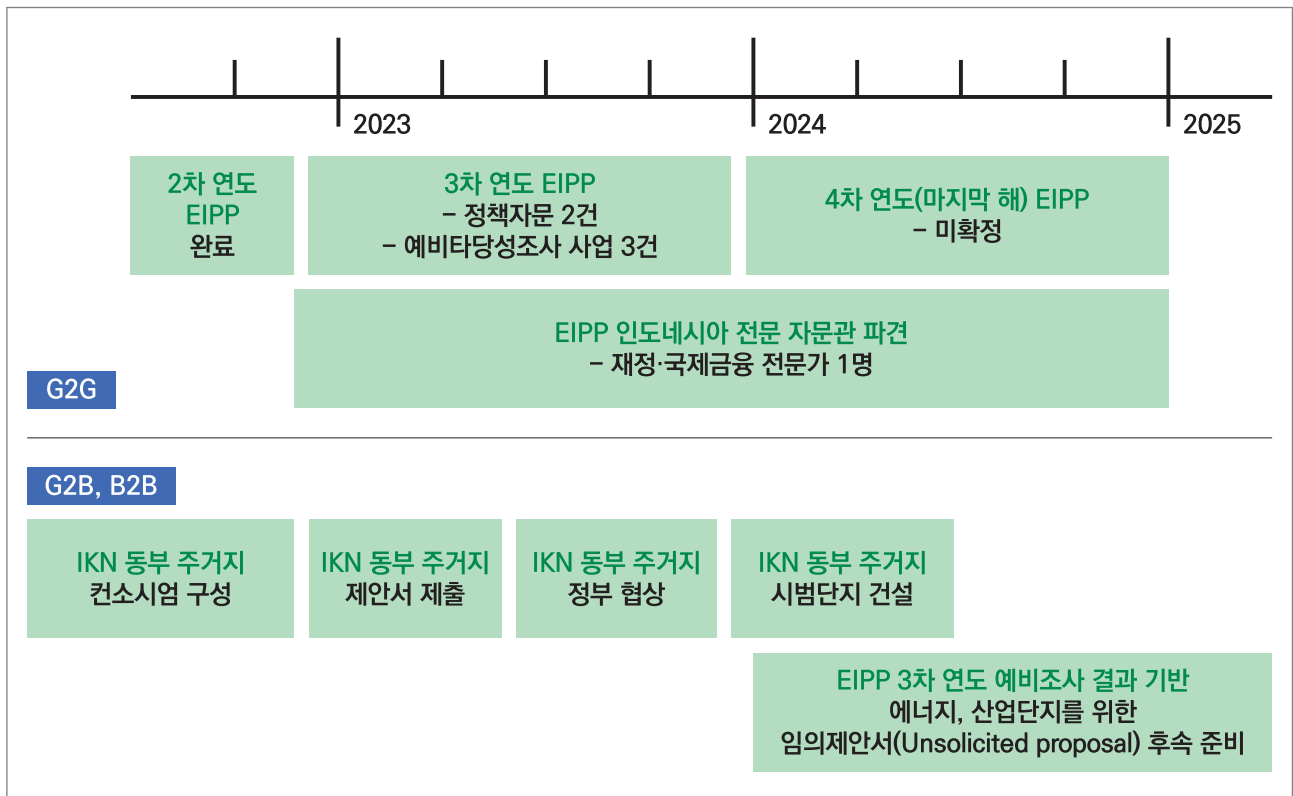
2023

2024

2025

2차 연도 EIPP 완료

3차 연도 EIPP
– 정책자문 2건
– 예비타당성조사 사업 3건

4차 연도(마지막 해) EIPP
– 미확정

EIPP 인도네시아 전문 자문관 파견
– 재정·국제금융 전문가 1명

G2G

G2B, B2B

IKN 동부 주거지 컨소시엄 구성

IKN 동부 주거지 제안서 제출

IKN 동부 주거지 정부 협상

IKN 동부 주거지 시범단지 건설

EIPP 3차 연도 예비조사 결과 기반
에너지, 산업단지를 위한
임의제안서(Unsolicited proposal) 후속 준비